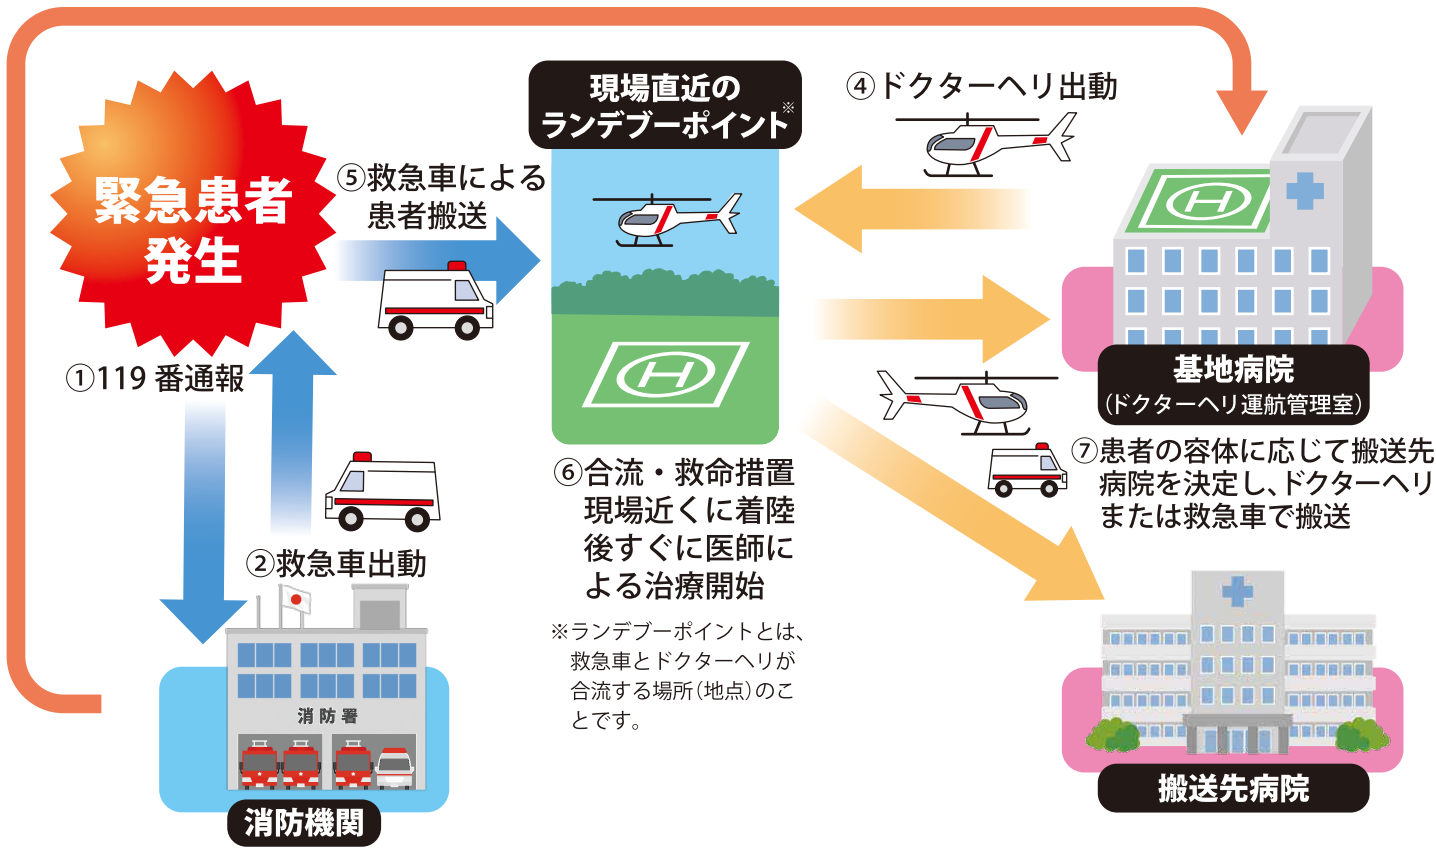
緊急患者発生

①119 番通報

②救急車出動

消防署

消防機関

⑤救急車による患者搬送

現場直近のランデブーポイント※

⑥合流・救命措置現場近くに着陸後すぐに医師による治療開始

※ランデブーポイントとは、救急車とドクターヘリが合流する場所(地点)のことです。

④ドクターヘリ出動

基地病院
(ドクターヘリ運航管理室)

⑦患者の容体に応じて搬送先病院を決定し、ドクターヘリまたは救急車で搬送

搬送先病院